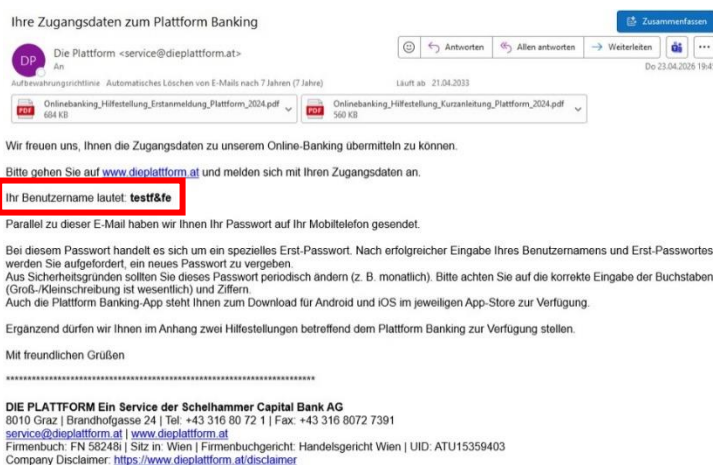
Ihre Zugangsdaten zum Plattform Banking

Zusammenfassen

DP Die Plattform <service@dieplattform.at>
An

Antworten Allen antworten Weiterleiten ...

Do 23.04.2026 19:4

Aufbewahrungsrichtlinie Automatisches Löschen von E-Mails nach 7 Jahren (7 Jahre) Läuft ab 21.04.2033

Onlinebanking_Hilfestellung_Erstanmeldung_Plattform_2024.pdf
684 KB

Onlinebanking_Hilfestellung_Kurzanleitung_Plattform_2024.pdf
560 KB

Wir freuen uns, Ihnen die Zugangsdaten zu unserem Online-Banking übermitteln zu können.

Bitte gehen Sie auf www.dieplattform.at und melden sich mit Ihren Zugangsdaten an.

Ihr Benutzername lautet: **testf&fe**

Parallel zu dieser E-Mail haben wir Ihnen Ihr Passwort auf Ihr Mobiltelefon gesendet.

Bei diesem Passwort handelt es sich um ein spezielles Erst-Passwort. Nach erfolgreicher Eingabe Ihres Benutzernamens und Erst-Passwortes werden Sie aufgefordert, ein neues Passwort zu vergeben.
Aus Sicherheitsgründen sollten Sie dieses Passwort periodisch ändern (z. B. monatlich). Bitte achten Sie auf die korrekte Eingabe der Buchstaben (Groß-/Kleinschreibung ist wesentlich) und Ziffern.
Auch die Plattform Banking-App steht Ihnen zum Download für Android und iOS im jeweiligen App-Store zur Verfügung.

Ergänzend dürfen wir Ihnen im Anhang zwei Hilfestellungen betreffend dem Plattform Banking zur Verfügung stellen.

Mit freundlichen Grüßen

**********************************************************************

**DIE PLATTFORM Ein Service der Schelhammer Capital Bank AG**
8010 Graz | Brandhofgasse 24 | Tel: +43 316 80 72 1 | Fax: +43 316 8072 7391
service@dieplattform.at | www.dieplattform.at
Firmenbuch: FN 58248i | Sitz in: Wien | Firmenbuchgericht: Handelsgericht Wien | UID: ATU15359403
Company Disclaimer: https://www.dieplattform.at/disclaimer